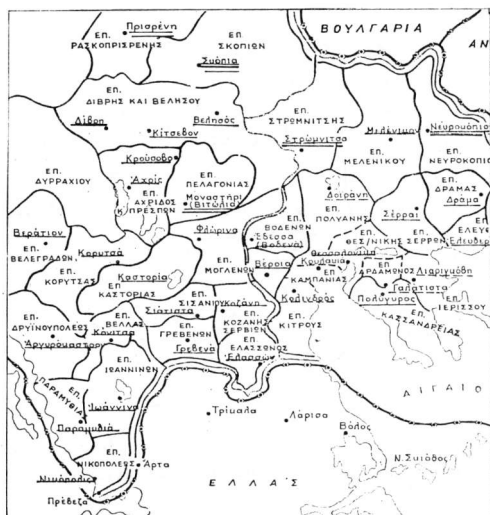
ΒΟΥΛΓΑΡΙΑ
ΑΝ
ΕΠ. ΡΑΣΚΟΠΡΙΖΡΕΝΗΣ
Πρισρένη
ΕΠ. ΣΚΟΠΙΩΝ
Σκόπια
ΕΠ. ΔΙΒΡΗΣ ΚΑΙ ΒΕΛΗΣΟΥ
Δίβρη
Κίτσεβον
Βελησός
ΕΠ. ΣΤΡΩΜΝΙΤΣΗΣ
Στρώμνιτσα
Μελένικον
Νευροκόπιον
ΕΠ. ΜΕΛΕΝΙΚΟΥ
ΕΠ. ΝΕΥΡΟΚΟΠΙ
ΕΠ. ΔΥΡΡΑΧΙΟΥ
Κρούσοβο
Άχρίς
ΕΠ. ΑΧΡΙΔΟΣ Κ. ΠΡΕΣΠΩΝ
ΕΠ. ΠΕΛΑΓΟΝΙΑΣ
Μοναστήρι (Βιτώλια)
ΕΠ. ΒΟΔΕΝΩΝ
Έδεσσα (Βοδενά)
ΕΠ. ΠΟΛΥΑΝΗΣ
Δοϊράνη
Σέρραι
ΕΠ. ΔΡΑΜΑΣ
Δράμα
ΕΠ. ΕΛΕΥΘ
Έλευθ
ΕΠ. ΘΕΣ/ΝΙΚΗΣ
ΕΠ. ΣΕΡΡΩΝ
Θεσσαλονίκη
Βεράτιον
ΕΠ. ΒΕΛΕΓΡΑΔΩΝ
Κορυτσά
ΕΠ. ΚΟΡΥΤΣΑΣ
Φλώρινα
ΕΠ. ΜΟΓΛΕΝΩΝ
Βέρροια
ΕΠ. ΚΑΜΠΑΝΙΑΣ
Κουλακία
ΕΠ. ΑΡΔΑΜΕΡΙΟΥ
Λιαριγκόβη
Γαλάτιστα
Πολύγυρος
ΕΠ. ΙΕΡΙΣΣΟΥ
ΕΠ. ΚΑΣΣΑΝΔΡΕΙΑΣ
Καστοριά
ΕΠ. ΚΑΣΤΟΡΙΑΣ
ΕΠ. ΣΙΣΑΝΙΟΥ
Κοζάνη
Σιάτιστα
ΕΠ. ΚΟΖΑΝΗΣ ΣΕΡΒΙΩΝ
Κολινδρός
ΕΠ. ΚΙΤΡΟΥΣ
ΕΠ. ΔΡΥΙΝΟΥΠΟΛΕΩΣ
ΕΠ. ΒΕΛΛΑΣ
Κόνιτσα
Άργυρόκαστρον
ΕΠ. ΓΡΕΒΕΝΩΝ
Γρεβενά
ΕΠ. ΕΛΑΣΣΩΝΟΣ
Έλασσών
ΕΠ. ΙΩΑΝΝΙΝΩΝ
Ίωάννινα
ΠΑΡΑΜΥΘΙΑ
Παραμυθιά
Τρίκαλα
Λάρισα
ΑΙΓΑΙΟ
Βόλος
Ν. Σκιάθος
ΕΠ. ΝΙΚΟΠΟΛΕΩΣ
Άρτα
Νικόπολις
Πρέβεζα
ΕΛΛΑΣ